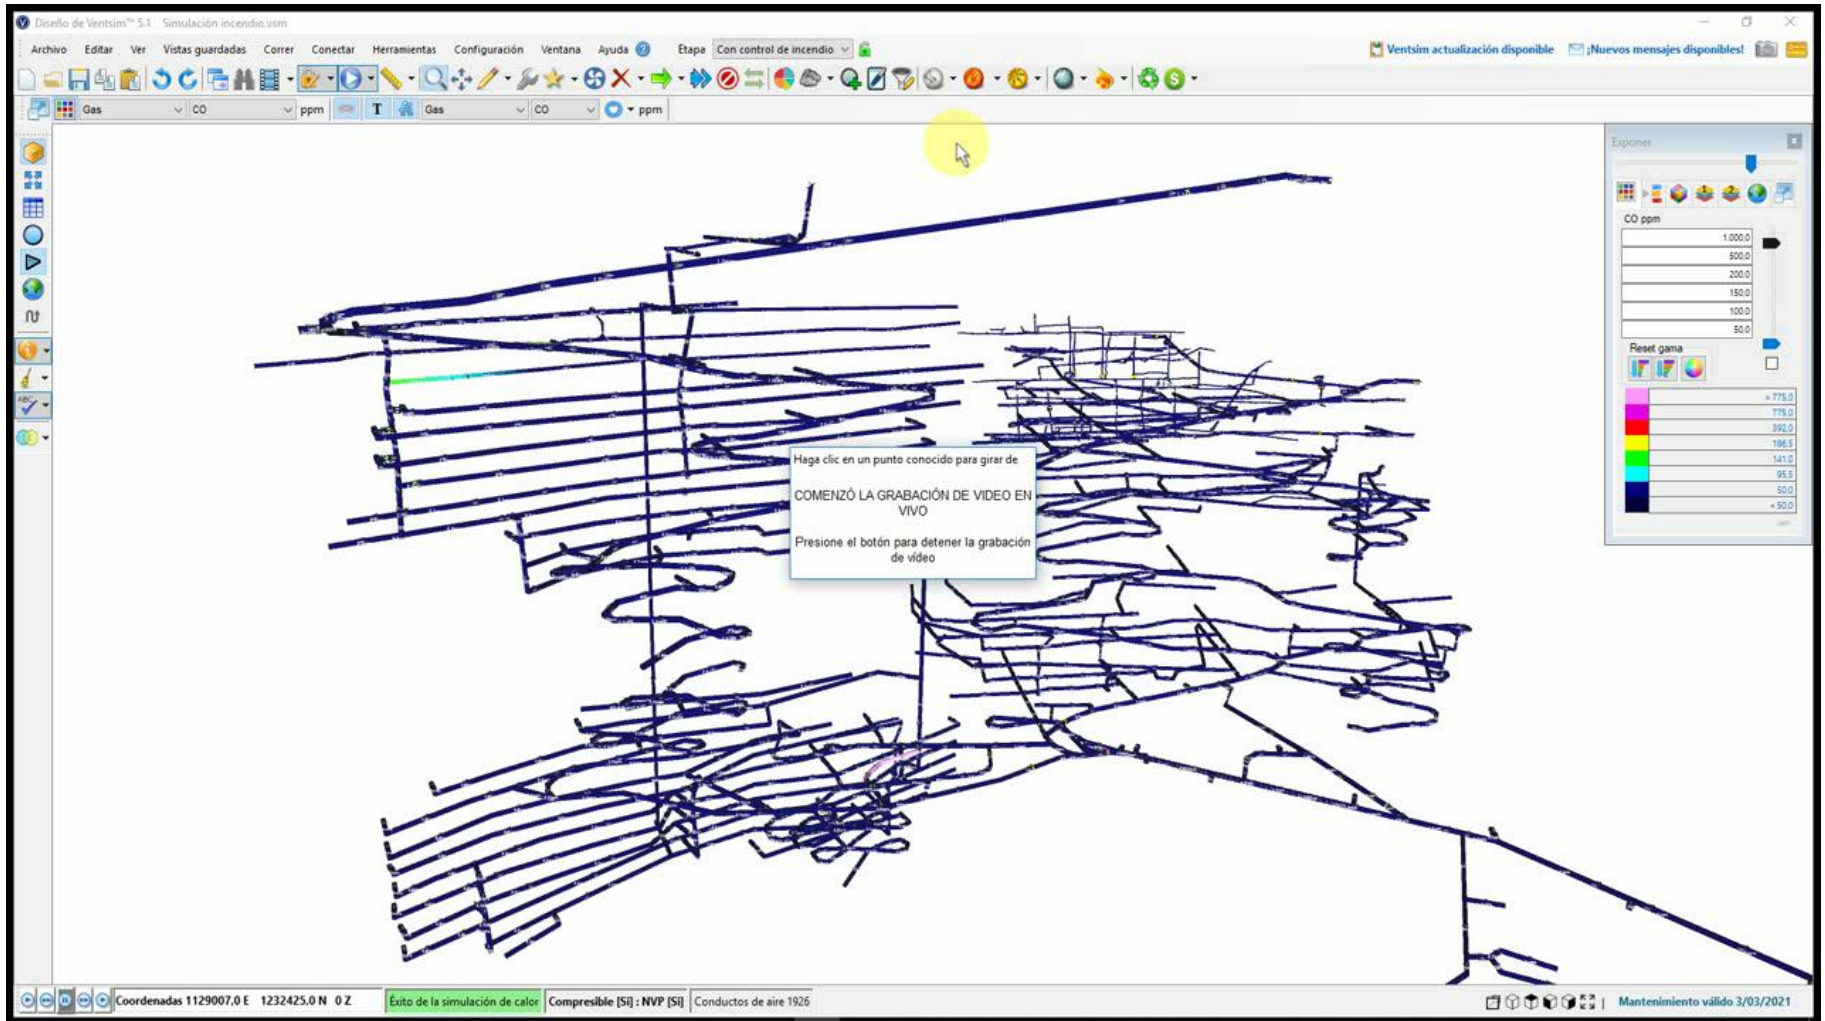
Diseño de Ventsim™ 5.1 Simulación incendio.vsm

Archivo Editar Ver Vistas guardadas Correr Conectar Herramientas Configuración Ventana Ayuda Etapa Con control de incendio

Ventsim actualización disponible ¡Nuevos mensajes disponibles!

Gas CO ppm T Gas CO ppm

Exponer

CO ppm

1.000,0
500,0
200,0
150,0
100,0
50,0

Reset gama

> 775,0
775,0
392,0
186,5
141,0
95,5
50,0
< 50,0

Haga clic en un punto conocido para girar de

COMENZÓ LA GRABACIÓN DE VIDEO EN VIVO

Presione el botón para detener la grabación de vídeo

Coordenadas 1129007,0 E 1232425,0 N 0 Z Éxito de la simulación de calor Compresible [Sí] : NVP [Sí] Conductos de aire 1926

Mantenimiento válido 3/03/2021